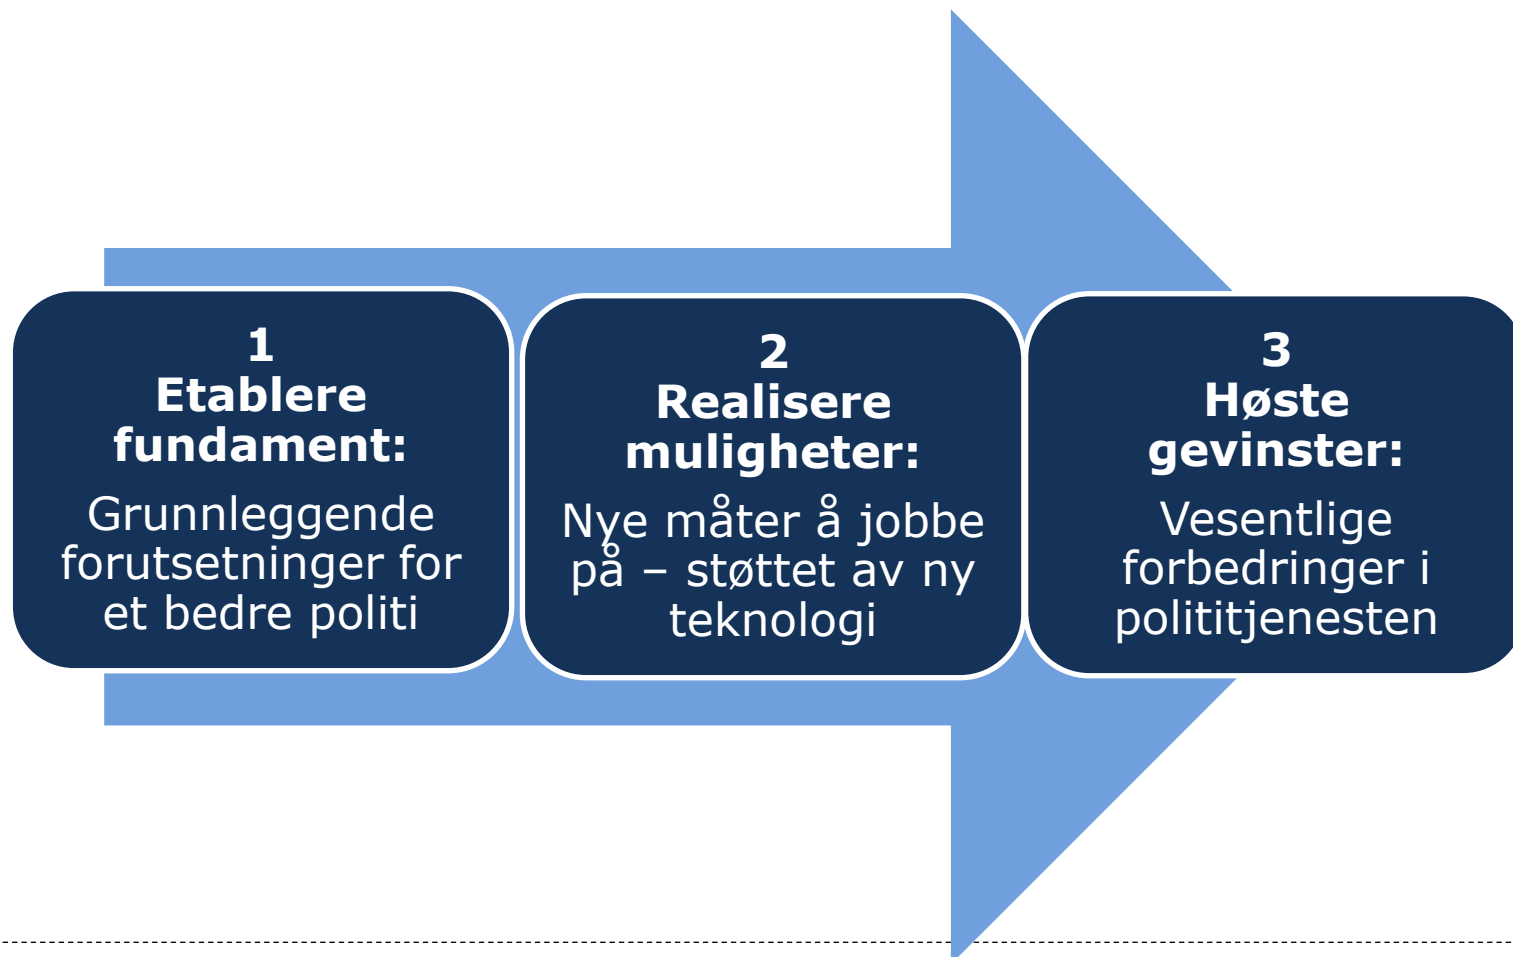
1
Etablere fundament:
Grunnleggende forutsetninger for et bedre politi

2
Realisere muligheter:
Nye måter å jobbe på – støttet av ny teknologi

3
Høste gevinster:
Vesentlige forbedringer i polititjenesten